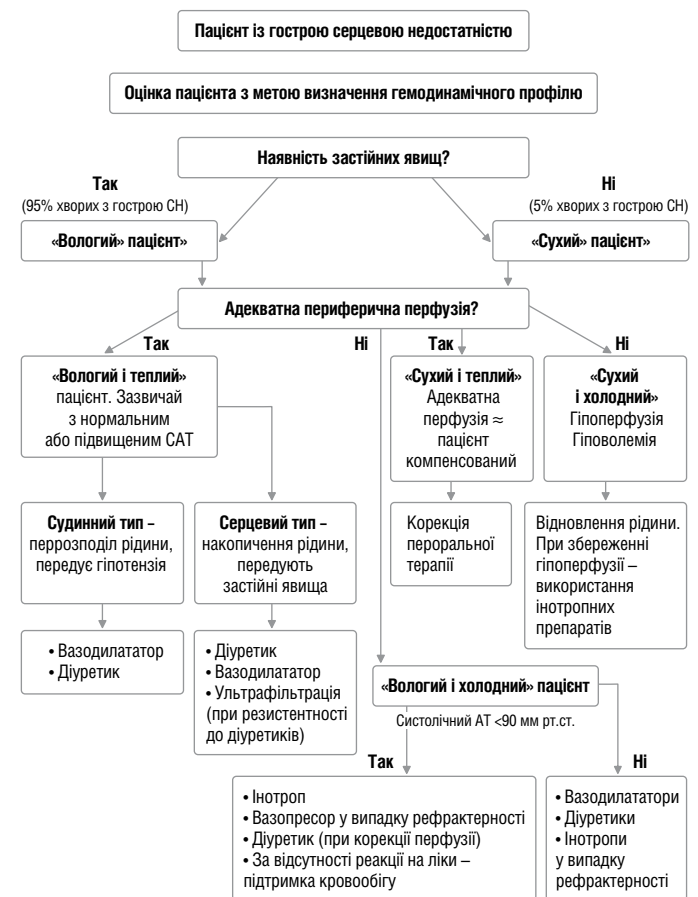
Пацієнт із гострою серцевою недостатністю

Оцінка пацієнта з метою визначення гемодинамічного профілю

Наявність застійних явищ?

Так
(95% хворих з гострою СН)

Ні
(5% хворих з гострою СН)

«Вологий» пацієнт

«Сухий» пацієнт

Адекватна периферична перфузія?

Так

Ні

Так

Ні

«Вологий і теплий» пацієнт. Зазвичай з нормальним або підвищеним САТ

«Сухий і теплий» Адекватна перфузія ≈ пацієнт компенсований

«Сухий і холодний» Гіпоперфузія Гіповолемія

Судинний тип – перрозподіл рідини, передує гіпотензія

Серцевий тип – накопичення рідини, передують застійні явища

Корекція пероральної терапії

Відновлення рідини. При збереженні гіпоперфузії – використання інотропних препаратів

• Вазодилататор
• Діуретик

• Діуретик
• Вазодилататор
• Ультрафільтрація (при резистентності до діуретиків)

«Вологий і холодний» пацієнт

Систолічний АТ <90 мм рт.ст.

Так

Ні

• Інотроп
• Вазопресор у випадку рефрактерності
• Діуретик (при корекції перфузії)
• За відсутності реакції на ліки – підтримка кровообігу

• Вазодилататори
• Діуретики
• Інотропи у випадку рефрактерності